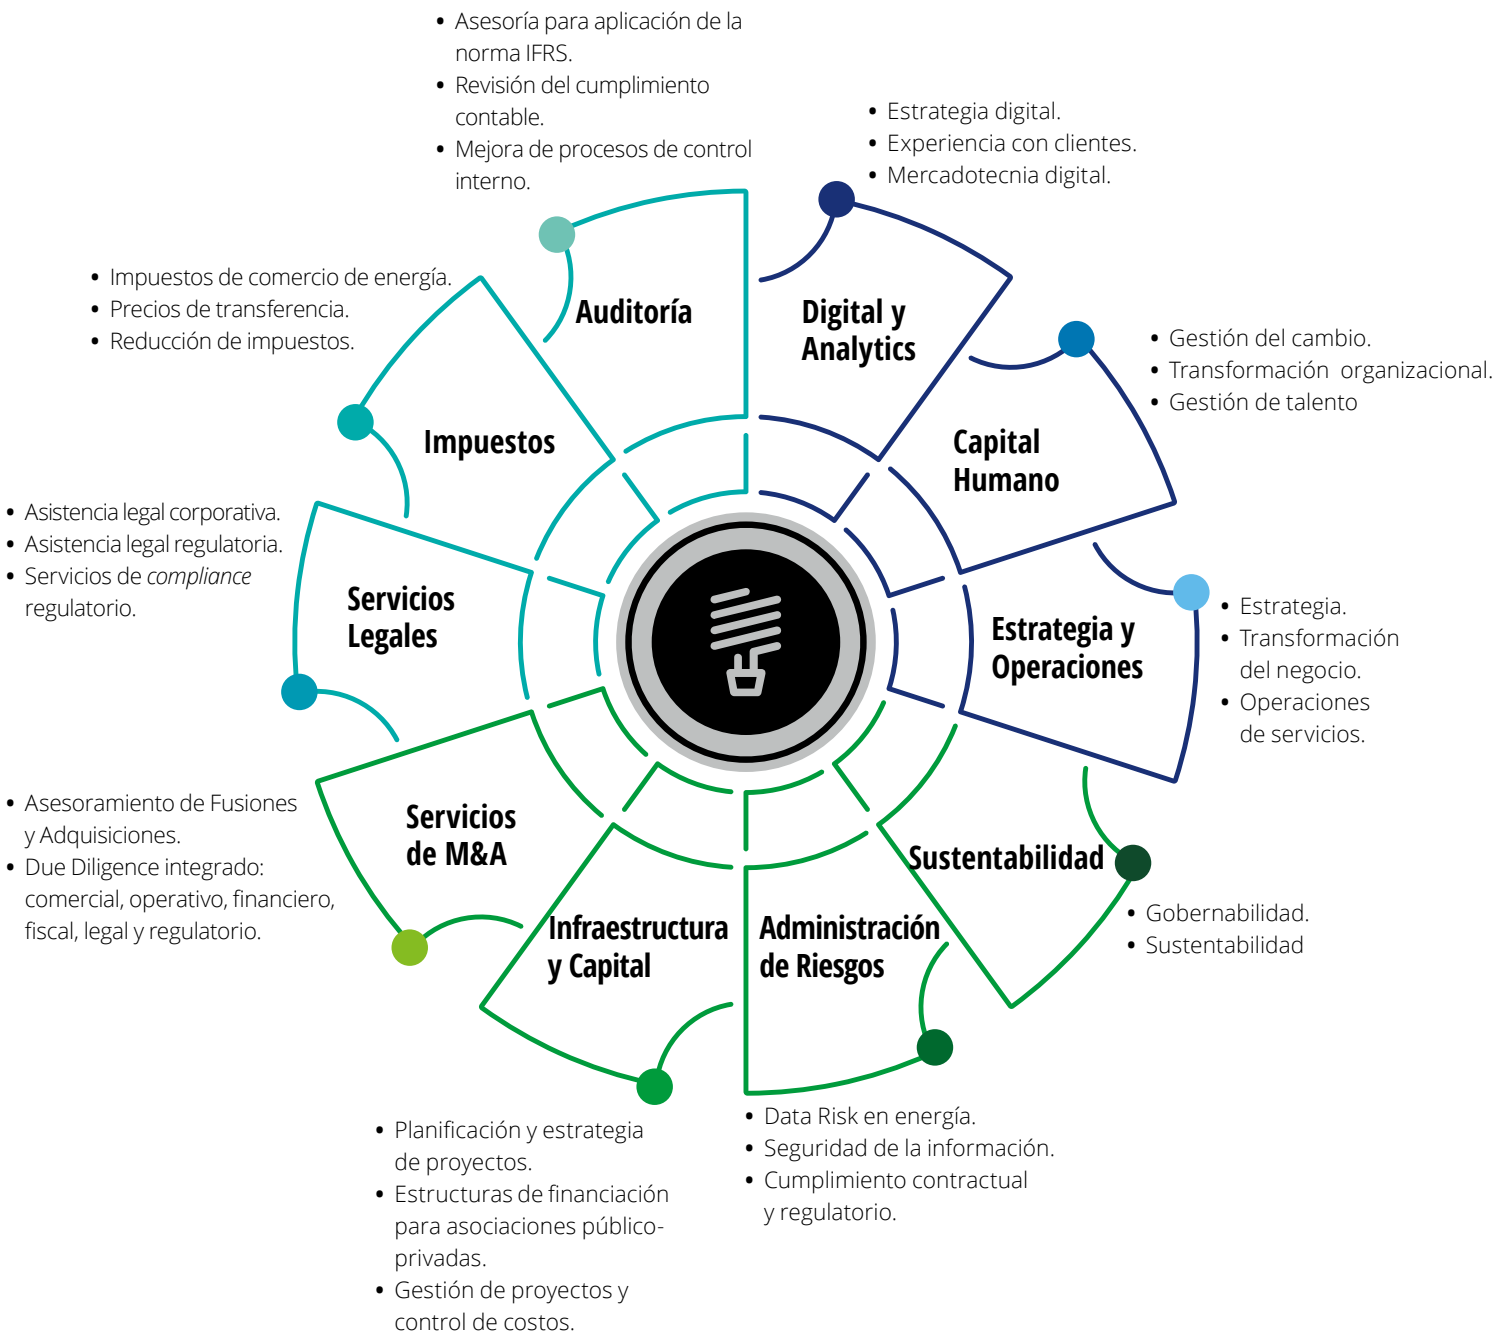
- Asesoría para aplicación de la norma IFRS.
- Revisión del cumplimiento contable.
- Mejora de procesos de control interno.

Auditoría

- Estrategia digital.
- Experiencia con clientes.
- Mercadotecnia digital.

Digital y Analytics

- Impuestos de comercio de energía.
- Precios de transferencia.
- Reducción de impuestos.

Impuestos

- Gestión del cambio.
- Transformación organizacional.
- Gestión de talento

Capital Humano

- Asistencia legal corporativa.
- Asistencia legal regulatoria.
- Servicios de compliance regulatorio.

Servicios Legales

Estrategia y Operaciones

- Estrategia.
- Transformación del negocio.
- Operaciones de servicios.

- Asesoramiento de Fusiones y Adquisiciones.
- Due Diligence integrado: comercial, operativo, financiero, fiscal, legal y regulatorio.

Servicios de M&A

Sustentabilidad

- Gobernabilidad.
- Sustentabilidad

Infraestructura y Capital

Administración de Riesgos

- Planificación y estrategia de proyectos.
- Estructuras de financiación para asociaciones público-privadas.
- Gestión de proyectos y control de costos.

- Data Risk en energía.
- Seguridad de la información.
- Cumplimiento contractual y regulatorio.